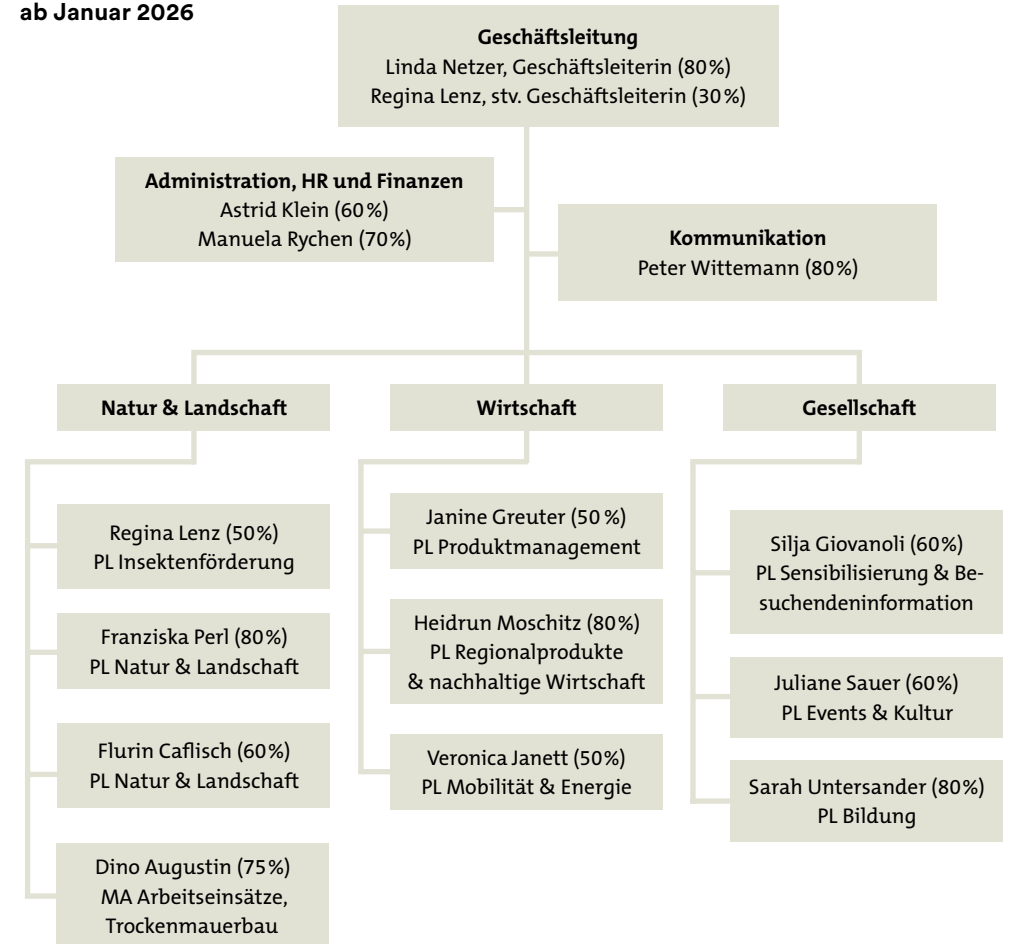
ab Januar 2026

Geschäftsleitung
Linda Netzer, Geschäftsleiterin (80%)
Regina Lenz, stv. Geschäftsleiterin (30%)

Administration, HR und Finanzen
Astrid Klein (60%)
Manuela Rychen (70%)

Kommunikation
Peter Wittemann (80%)

Natur & Landschaft

Wirtschaft

Gesellschaft

Regina Lenz (50%)
PL Insektenförderung

Franziska Perl (80%)
PL Natur & Landschaft

Flurin Caflisch (60%)
PL Natur & Landschaft

Dino Augustin (75%)
MA Arbeitseinsätze, Trockenmauerbau

Janine Greuter (50%)
PL Produktmanagement

Heidrun Moschitz (80%)
PL Regionalprodukte & nachhaltige Wirtschaft

Veronica Janett (50%)
PL Mobilität & Energie

Silja Giovanoli (60%)
PL Sensibilisierung & Besuchendeninformation

Juliane Sauer (60%)
PL Events & Kultur

Sarah Untersander (80%)
PL Bildung